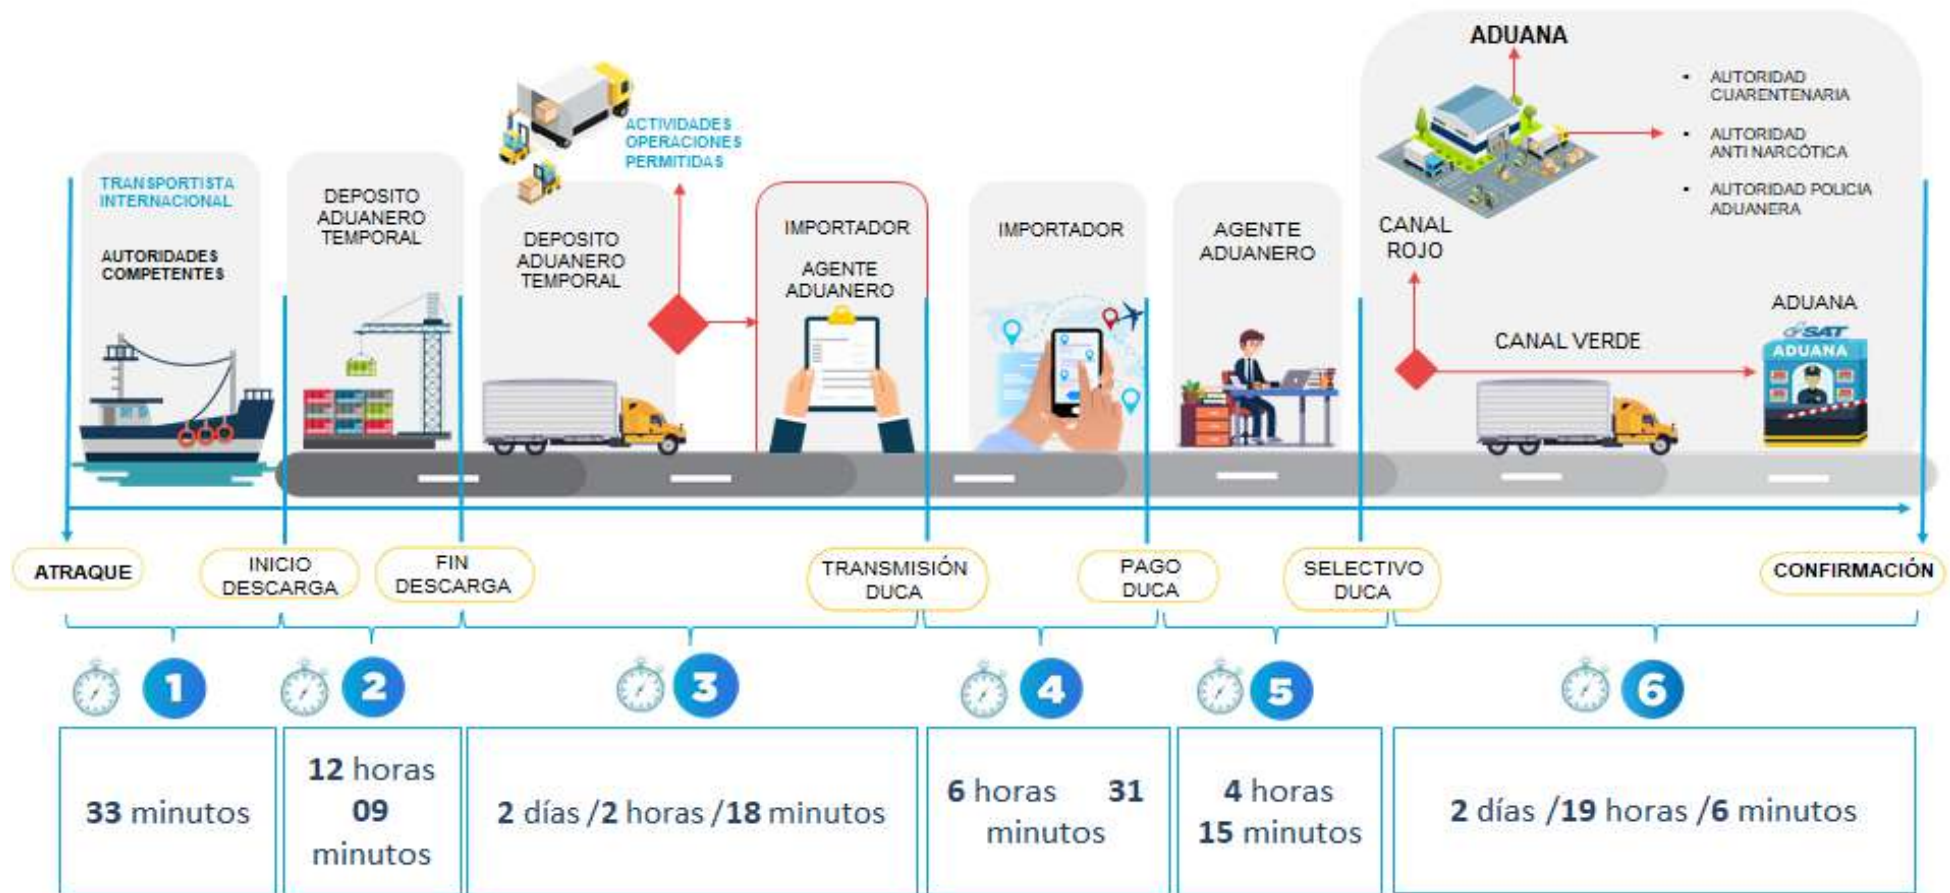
ADUANA

• AUTORIDAD CUARENTENARIA
• AUTORIDAD ANTI NARCÓTICA
• AUTORIDAD POLICIA ADUANERA

TRANSPORTISTA INTERNACIONAL

AUTORIDADES COMPETENTES

DEPOSITO ADUANERO TEMPORAL

ACTIVIDADES OPERACIONES PERMITIDAS

DEPOSITO ADUANERO TEMPORAL

IMPORTADOR

AGENTE ADUANERO

IMPORTADOR

AGENTE ADUANERO

CANAL ROJO

ADUANA

SAT ADUANA

CANAL VERDE

ATRAQUE

INICIO DESCARGA

FIN DESCARGA

TRANSMISIÓN DUCA

PAGO DUCA

SELECTIVO DUCA

CONFIRMACIÓN

1

2

3

4

5

6

| 33 minutos | 12 horas 09 minutos | 2 días /2 horas /18 minutos | 6 horas 31 minutos | 4 horas 15 minutos | 2 días /19 horas /6 minutos |